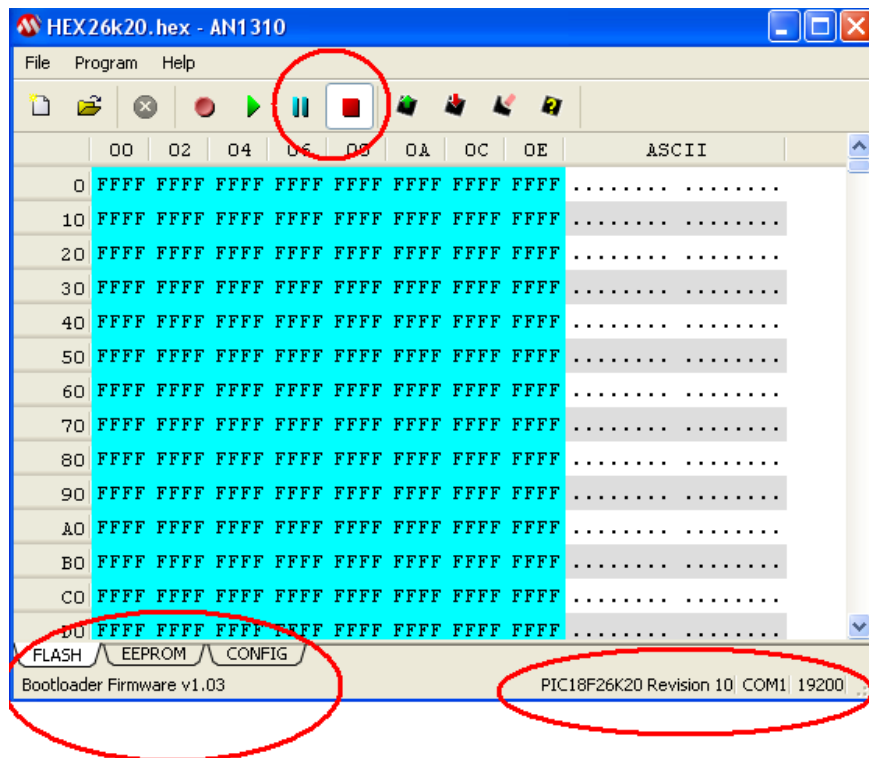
HEX26k20.hex - AN1310

File Program Help

| | 00 | 02 | 04 | 06 | 08 | 0A | 0C | 0E | ASCII |
|---|---|---|---|---|---|---|---|---|---|
| 0 | FFFF | FFFF | FFFF | FFFF | FFFF | FFFF | FFFF | FFFF | ........ ........ |
| 10 | FFFF | FFFF | FFFF | FFFF | FFFF | FFFF | FFFF | FFFF | ........ ........ |
| 20 | FFFF | FFFF | FFFF | FFFF | FFFF | FFFF | FFFF | FFFF | ........ ........ |
| 30 | FFFF | FFFF | FFFF | FFFF | FFFF | FFFF | FFFF | FFFF | ........ ........ |
| 40 | FFFF | FFFF | FFFF | FFFF | FFFF | FFFF | FFFF | FFFF | ........ ........ |
| 50 | FFFF | FFFF | FFFF | FFFF | FFFF | FFFF | FFFF | FFFF | ........ ........ |
| 60 | FFFF | FFFF | FFFF | FFFF | FFFF | FFFF | FFFF | FFFF | ........ ........ |
| 70 | FFFF | FFFF | FFFF | FFFF | FFFF | FFFF | FFFF | FFFF | ........ ........ |
| 80 | FFFF | FFFF | FFFF | FFFF | FFFF | FFFF | FFFF | FFFF | ........ ........ |
| 90 | FFFF | FFFF | FFFF | FFFF | FFFF | FFFF | FFFF | FFFF | ........ ........ |
| A0 | FFFF | FFFF | FFFF | FFFF | FFFF | FFFF | FFFF | FFFF | ........ ........ |
| B0 | FFFF | FFFF | FFFF | FFFF | FFFF | FFFF | FFFF | FFFF | ........ ........ |
| C0 | FFFF | FFFF | FFFF | FFFF | FFFF | FFFF | FFFF | FFFF | ........ ........ |
| D0 | FFFF | FFFF | FFFF | FFFF | FFFF | FFFF | FFFF | FFFF | ........ ........ |

FLASH EEPROM CONFIG

Bootloader Firmware v1.03

PIC18F26K20 Revision 10 COM1 19200